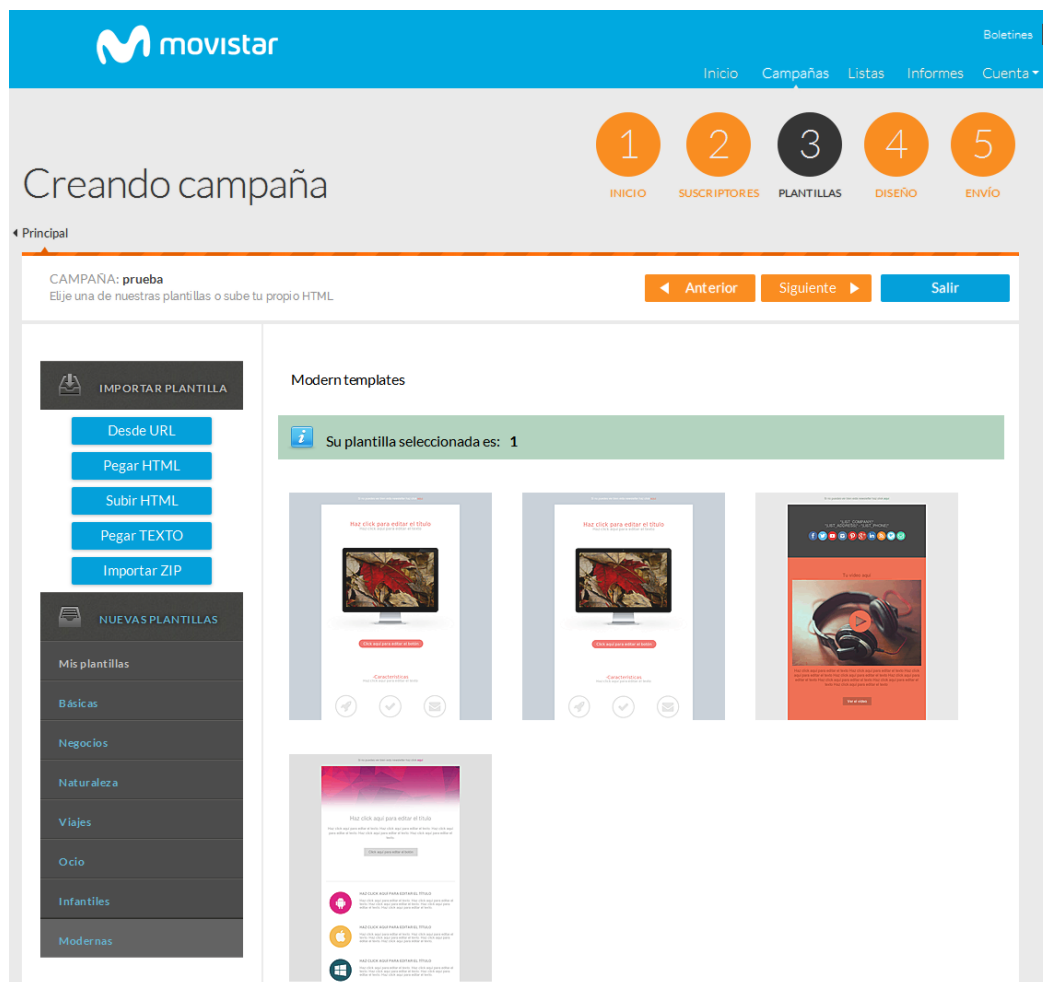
movistar

Boletines

Inicio Campañas Listas Informes Cuenta

Creando campaña

1 INICIO
2 SUSCRIPTORES
3 PLANTILLAS
4 DISEÑO
5 ENVÍO

Principal

CAMPAÑA: prueba
Elije una de nuestras plantillas o sube tu propio HTML

Anterior Siguiente Salir

IMPORTAR PLANTILLA
Desde URL
Pegar HTML
Subir HTML
Pegar TEXTO
Importar ZIP

NUEVAS PLANTILLAS
Mis plantillas
Básicas
Negocios
Naturaleza
Viajes
Ocio
Infantiles
Modernas

Modern templates

Su plantilla seleccionada es: 1

Haz click para editar el título

Características

Haz click para editar el título

Características

Tu vídeo aquí

Haz click aquí para editar el título